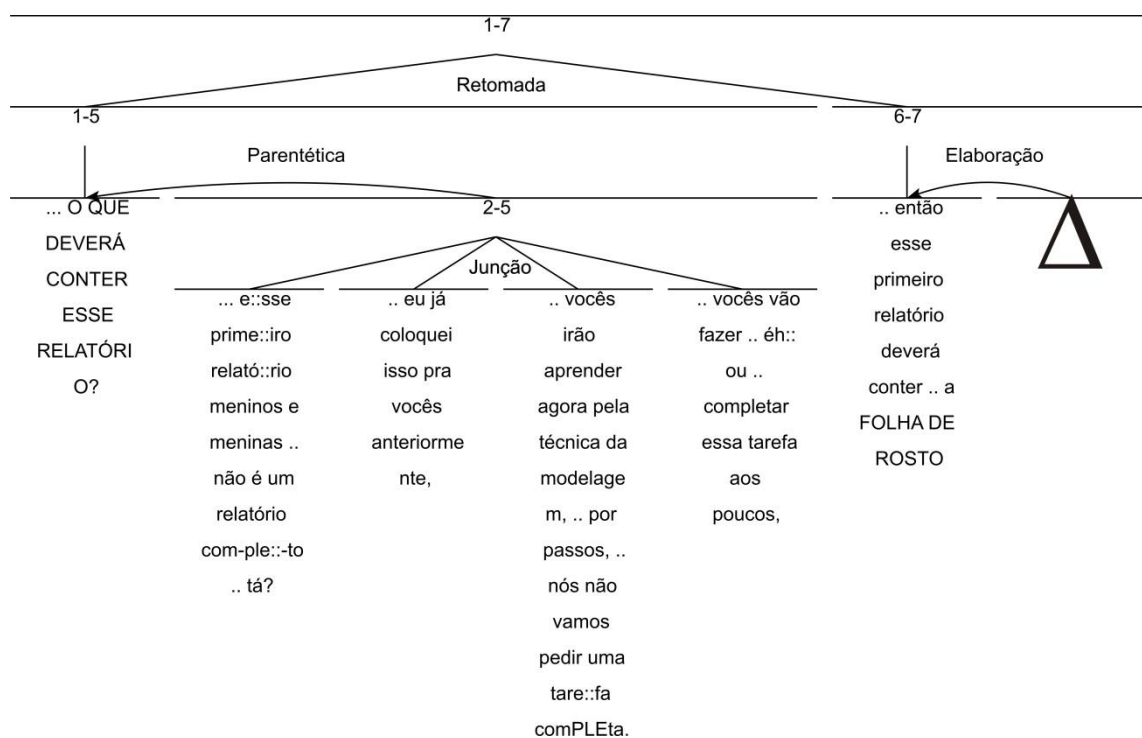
1-7

Retomada

1-5

6-7

Parentética

Elaboração

... O QUE DEVERÁ CONTER ESSE RELATÓRIO?

2-5

Junção

... e::sse prime::iro relató::rio meninos e meninas .. não é um relatório com-ple::-to .. tá?

.. eu já coloquei isso pra vocês anteriormente,

.. vocês irão aprender agora pela técnica da modelagem, .. por passos, .. nós não vamos pedir uma tare::fa comPLEta.

.. vocês vão fazer .. éh:: ou .. completar essa tarefa aos poucos,

.. então esse primeiro relatório deverá conter .. a FOLHA DE ROSTO

$\Delta$